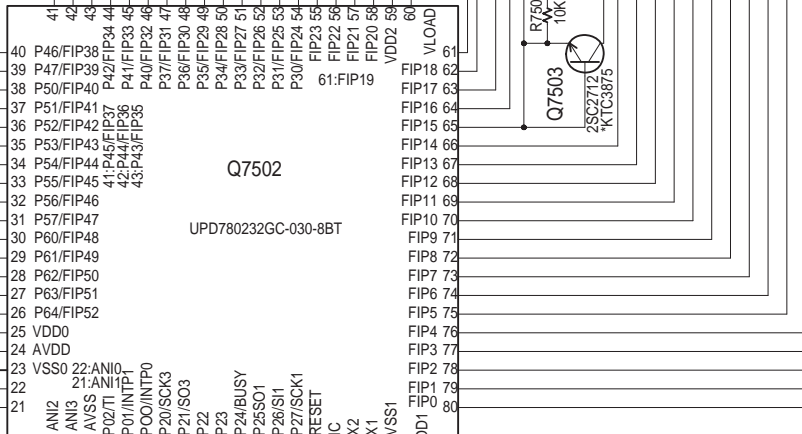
41 42 43 44 45 46 47 48 49 50 51 52 53 54 55 56 57 58 59 60

P42/FIP34 P41/FIP33 P40/FIP32 P37/FIP31 P36/FIP30 P35/FIP29 P34/FIP28 P33/FIP27 P32/FIP26 P31/FIP25 P30/FIP24 FIP23 FIP22 FIP21 FIP20 VDD2 VLOAD

R750 10K

Q7503
2SC2712
*KTC3875

40 P46/FIP38
39 P47/FIP39
38 P50/FIP40
37 P51/FIP41
36 P52/FIP42
35 P53/FIP43
34 P54/FIP44
33 P55/FIP45
32 P56/FIP46
31 P57/FIP47
30 P60/FIP48
29 P61/FIP49
28 P62/FIP50
27 P63/FIP51
26 P64/FIP52
25 VDD0
24 AVDD
23 VSS0 22:ANI0
22 21:ANI1
21

41:P45/FIP37
42:P44/FIP36
43:P43/FIP35

61:FIP19

Q7502

UPD780232GC-030-8BT

61
FIP18 62
FIP17 63
FIP16 64
FIP15 65
FIP14 66
FIP13 67
FIP12 68
FIP11 69
FIP10 70
FIP9 71
FIP8 72
FIP7 73
FIP6 74
FIP5 75
FIP4 76
FIP3 77
FIP2 78
FIP1 79
FIP0 80

ANI2 ANI3 AVSS P02/TI P01/INTP1 POO/INTP0 P20/SCK3 P21/SO3 P22 P23 P24/BUSY P25SO1 P26/SI1 P27/SCK1 RESET IC X2 X1 VSS1 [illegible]D1